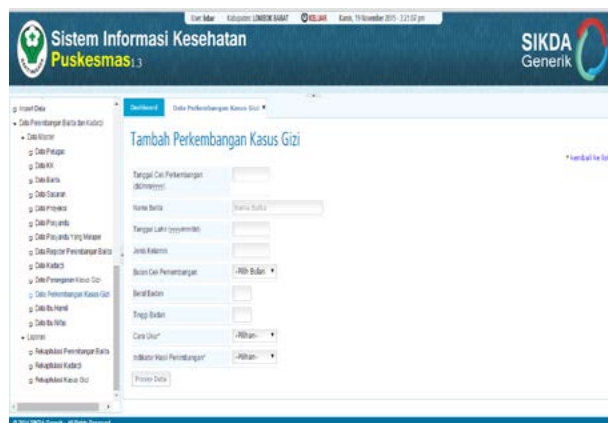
User: Iidar Kabupaten: LOMBOK BARAT KELUAR Kamis, 19 November 2015 - 3:21:50 pm

Sistem Informasi Kesehatan
Puskesmas1.3

SIKDA
Generik

Import Data
Data Perkembangan Balita dan Kadarzi
Data Master
Data Petugas
Data KK
Data Balita
Data Sasaran
Data Posyandu
Data Posyandu
Data Posyandu Yang Masaper
Data Register Perkembangan Balita
Data Kadarzi
Data Penanganan Kasus Gizi
Data Perkembangan Kasus Gizi
Data Ibu Hamil
Data Ibu Nifas
Laporan
Rekapitulasi Perkembangan Balita
Rekapitulasi Kadarzi
Rekapitulasi Kasus Gizi

Dashboard Data Perkembangan Kasus Gizi

Tambah Perkembangan Kasus Gizi

* kembali ke list

Tanggal Cek Perkembangan (dd/mm/yyyy)
Nama Balita [Nama Balita]
Tanggal Lahir (yyyy-mm-dd)
Jenis Kelamin
Bulan Cek Perkembangan -Pilih Bulan-
Berat Badan
Tinggi Badan
Cara Ukur* -Pilihan-
Indikator Hasil Perkembangan* -Pilihan-
Proses Data

© 2014 SIKDA Generik - All Rights Reserved